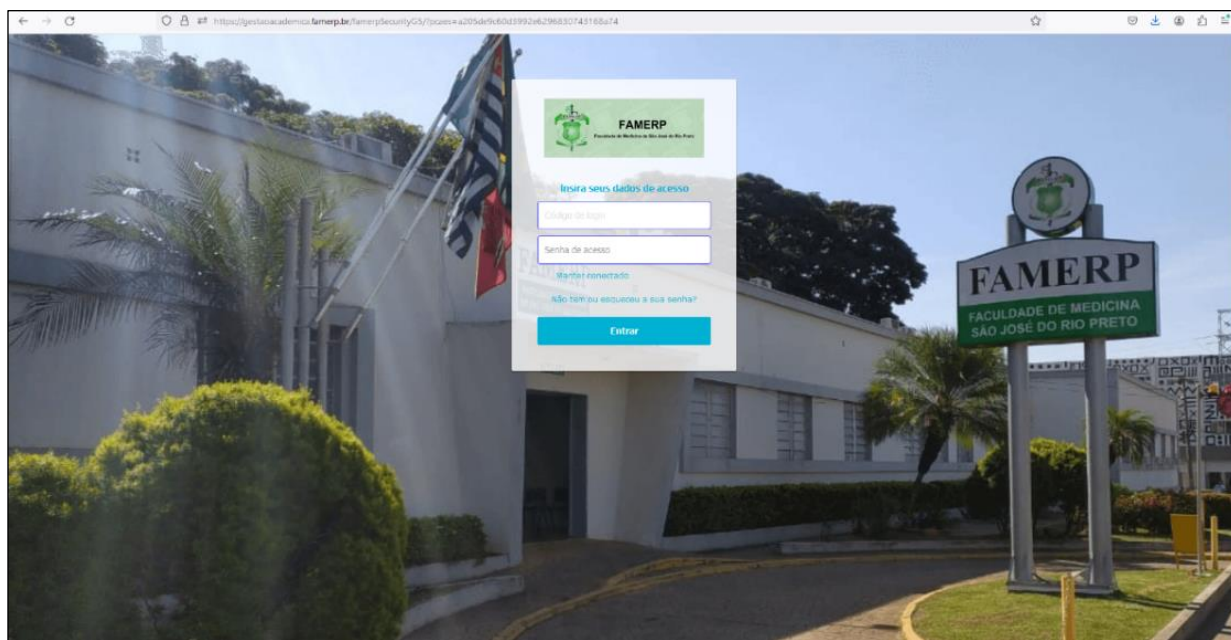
https://gestaoacademica.famerp.br/famerpSecurityGS/?pcaes=a205de9c60d3992e6296830743168a74

FAMERP
Faculdade de Medicina de São José do Rio Preto

Insira seus dados de acesso

Código de login

Senha de acesso

Manter conectado

Não tem ou esqueceu a sua senha?

Entrar

FAMERP
FACULDADE DE MEDICINA
SÃO JOSÉ DO RIO PRETO